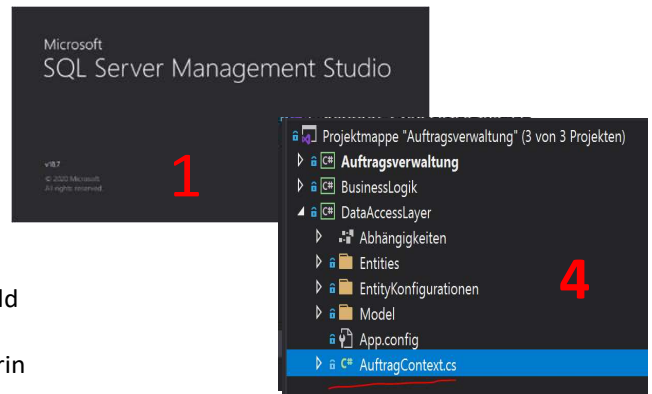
Microsoft
SQL Server Management Studio

v18.7
© 2020 Microsoft.
All rights reserved.

1

Projektmappe "Auftragsverwaltung" (3 von 3 Projekten)
C# Auftragsverwaltung
C# BusinessLogik
C# DataAccessLayer
Abhängigkeiten
Entities
EntityKonfigurationen
Model
App.config
C# AuftragContext.cs

4

ld

rin